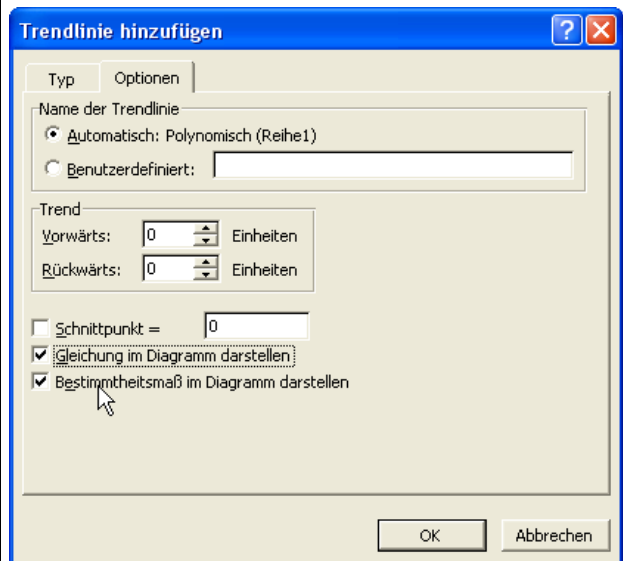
Trendlinie hinzufügen

Typ
Optionen

Name der Trendlinie
Automatisch: Polynomisch (Reihe1)
Benutzerdefiniert:

Trend
Vorwärts: 0 Einheiten
Rückwärts: 0 Einheiten

Schnittpunkt = 0
Gleichung im Diagramm darstellen
Bestimmtheitsmaß im Diagramm darstellen

OK
Abbrechen